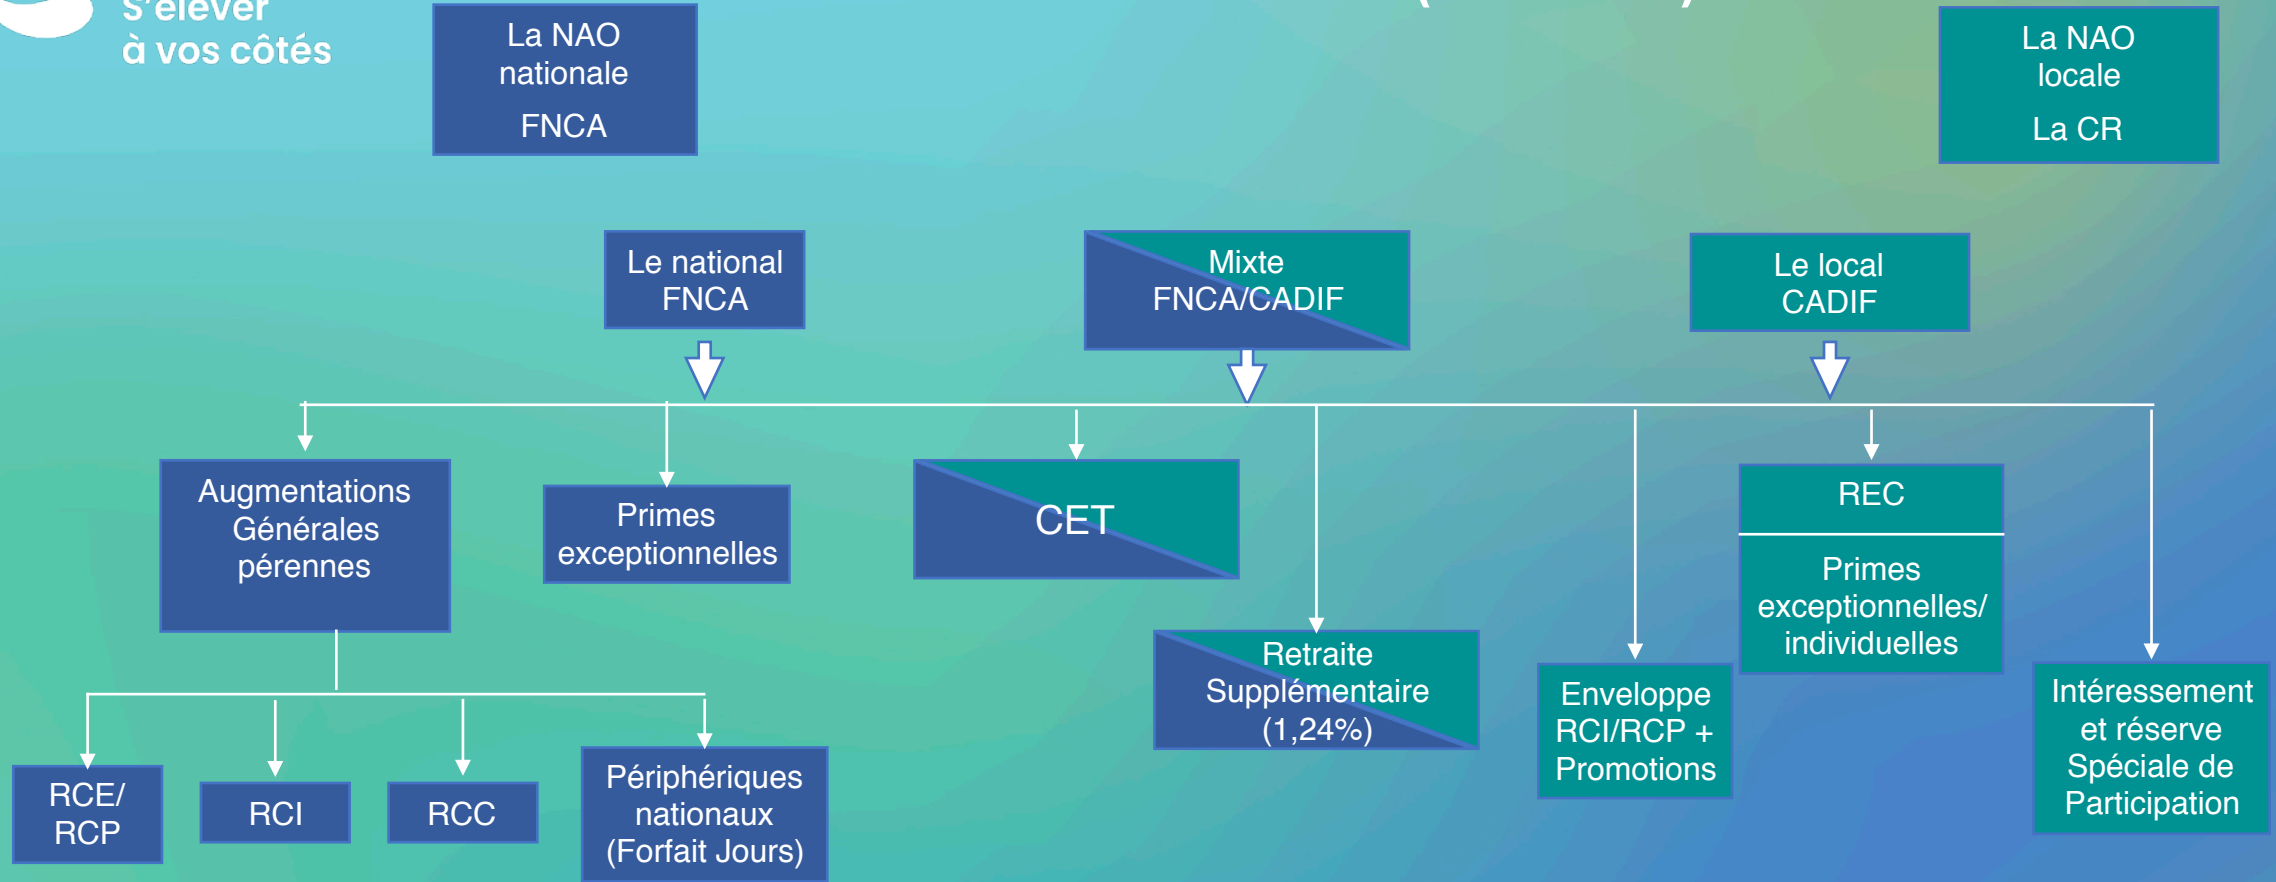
S'élever
à vos côtés

La NAO nationale
FNCA

La NAO locale
La CR

Le national FNCA

Mixte FNCA/CADIF

Le local CADIF

Augmentations Générales pérennes

Primes exceptionnelles

CET

REC

Primes exceptionnelles/ individuelles

Retraite Supplémentaire (1,24%)

Enveloppe RCI/RCP + Promotions

Intéressement et réserve Spéciale de Participation

RCE/ RCP

RCI

RCC

Périphériques nationaux (Forfait Jours)